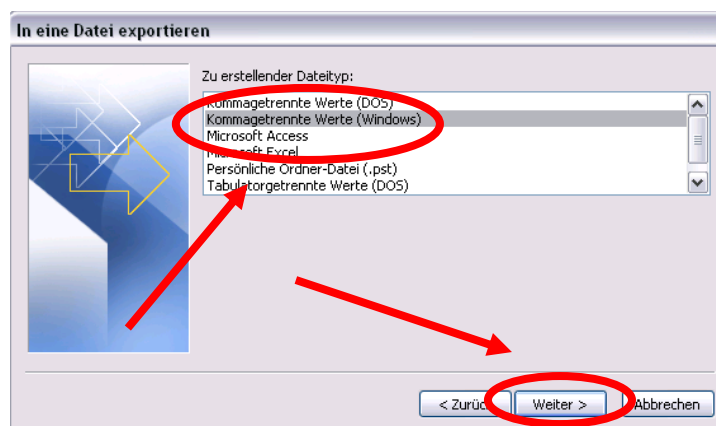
In eine Datei exportieren

Zu erstellender Dateityp:

Kommagetrennte Werte (DOS)
Kommagetrennte Werte (Windows)
Microsoft Access
Microsoft Excel
Persönliche Ordner-Datei (.pst)
Tabulatorgetrennte Werte (DOS)

< Zurück
Weiter >
Abbrechen